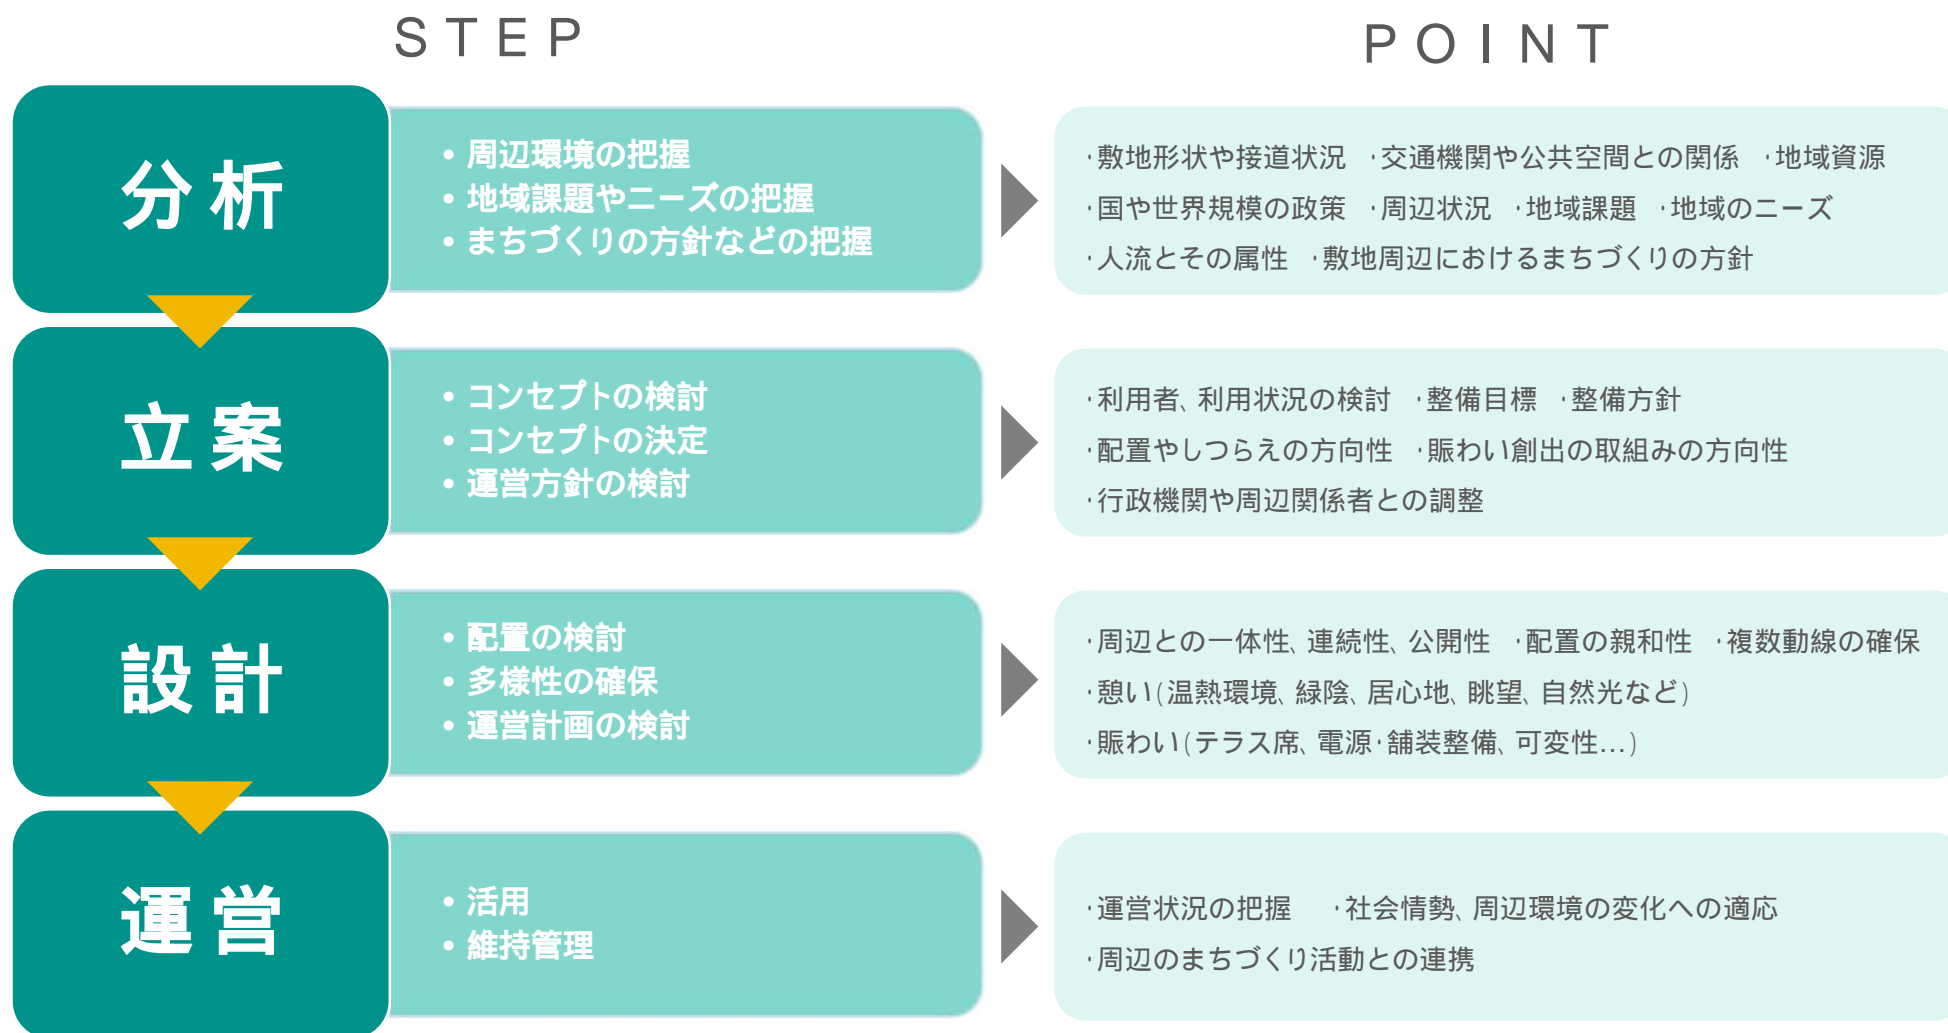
STEP

POINT

分析

• 周辺環境の把握
• 地域課題やニーズの把握
• まちづくりの方針などの把握

・敷地形状や接道状況 ・交通機関や公共空間との関係 ・地域資源
・国や世界規模の政策 ・周辺状況 ・地域課題 ・地域のニーズ
・人流とその属性 ・敷地周辺におけるまちづくりの方針

立案

• コンセプトの検討
• コンセプトの決定
• 運営方針の検討

・利用者、利用状況の検討 ・整備目標 ・整備方針
・配置やしつらえの方向性 ・賑わい創出の取組みの方向性
・行政機関や周辺関係者との調整

設計

• 配置の検討
• 多様性の確保
• 運営計画の検討

・周辺との一体性、連続性、公開性 ・配置の親和性 ・複数動線の確保
・憩い(温熱環境、緑陰、居心地、眺望、自然光など)
・賑わい(テラス席、電源・舗装整備、可変性…)

運営

• 活用
• 維持管理

・運営状況の把握 ・社会情勢、周辺環境の変化への適応
・周辺のまちづくり活動との連携